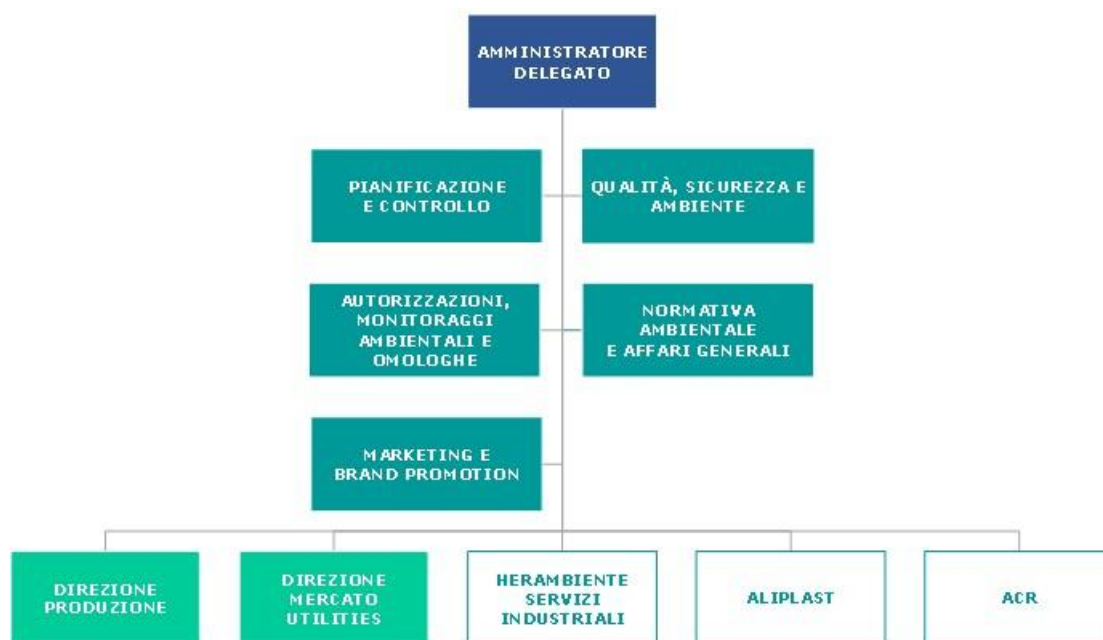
AMMINISTRATORE DELEGATO

PIANIFICAZIONE E CONTROLLO

QUALITÀ, SICUREZZA E AMBIENTE

AUTORIZZAZIONI, MONITORAGGI AMBIENTALI E OMOLOGHE

NORMATIVA AMBIENTALE E AFFARI GENERALI

MARKETING E BRAND PROMOTION

DIREZIONE PRODUZIONE

DIREZIONE MERCATO UTILITIES

HERAMBIENTE SERVIZI INDUSTRIALI

ALIPLAST

ACR